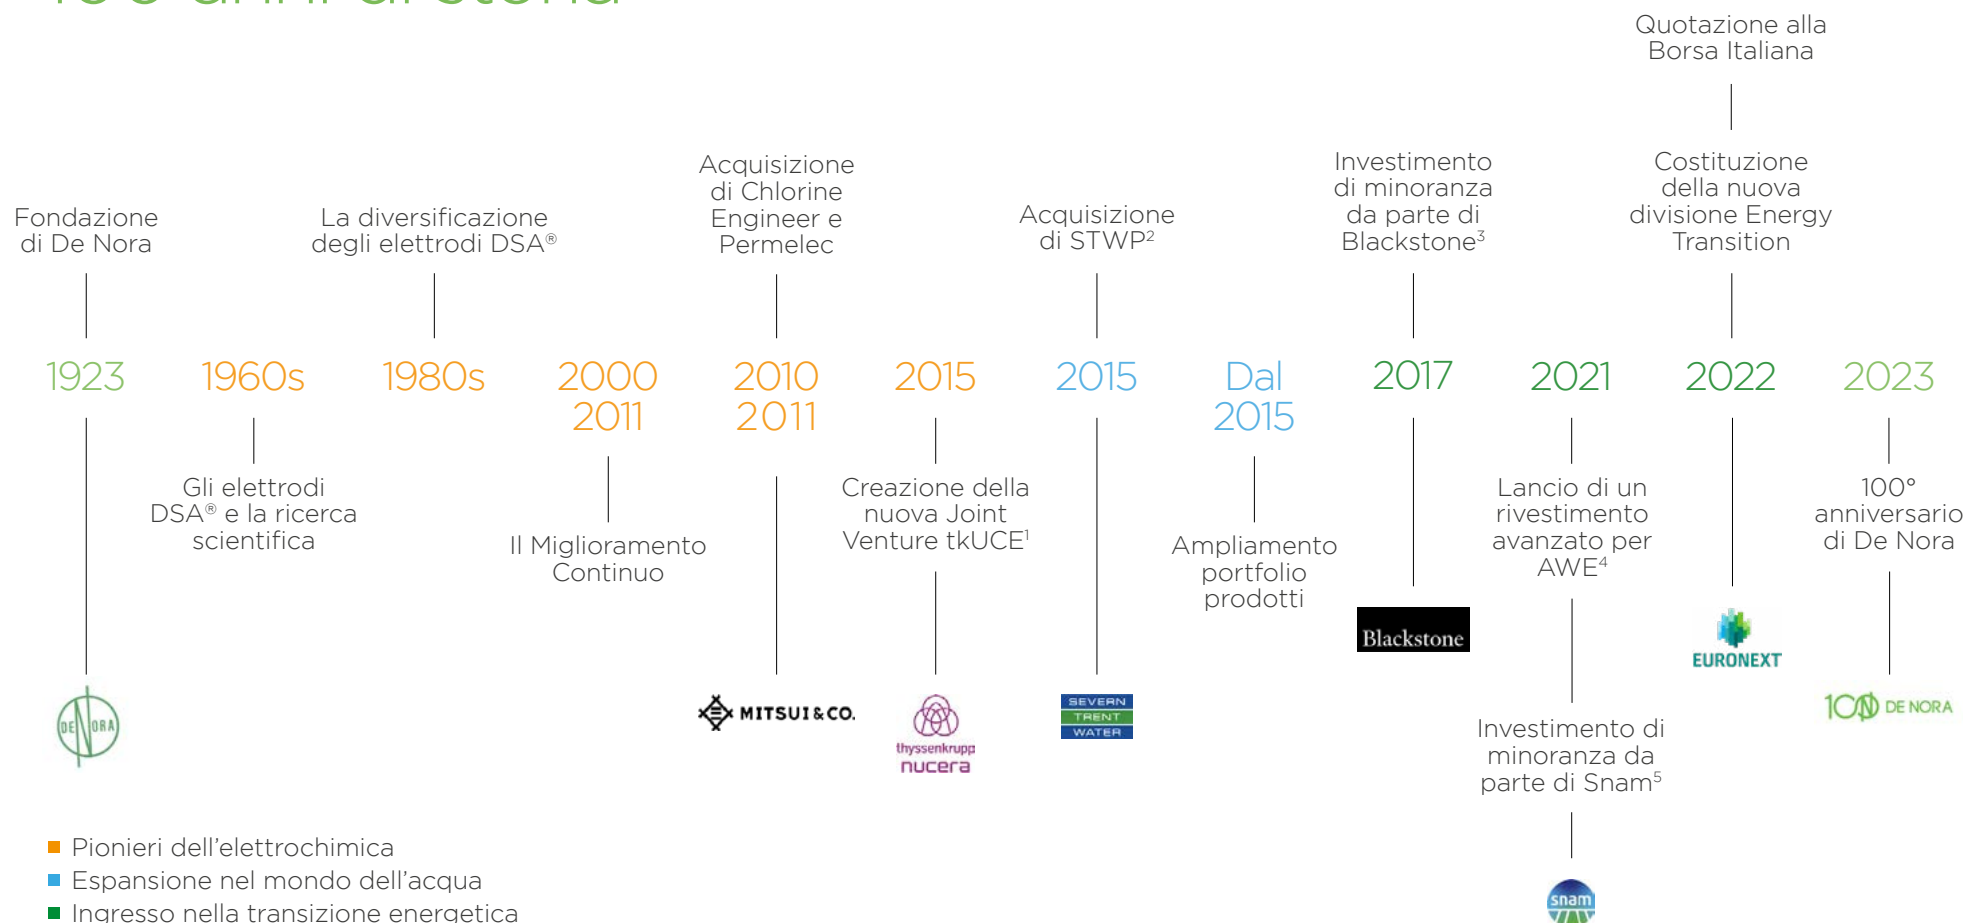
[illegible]

Quotazione alla Borsa Italiana

Fondazione di De Nora

La diversificazione degli elettrodi DSA®

Acquisizione di Chlorine Engineer e Permelec

Acquisizione di STWP$^2$

Investimento di minoranza da parte di Blackstone$^3$

Costituzione della nuova divisione Energy Transition

1923

1960s

1980s

2000 2011

2010 2011

2015

2015

Dal 2015

2017

2021

2022

2023

Gli elettrodi DSA® e la ricerca scientifica

Il Miglioramento Continuo

Creazione della nuova Joint Venture tkUCE$^1$

Ampliamento portfolio prodotti

Lancio di un rivestimento avanzato per AWE$^4$

100° anniversario di De Nora

DE NORA

MITSUI&CO.

thyssenkrupp nucera

SEVERN TRENT WATER

Blackstone

EURONEXT

100 DE NORA

Investimento di minoranza da parte di Snam$^5$

snam

Pionieri dell'elettrochimica
Espansione nel mondo dell'acqua
Ingresso nella transizione energetica